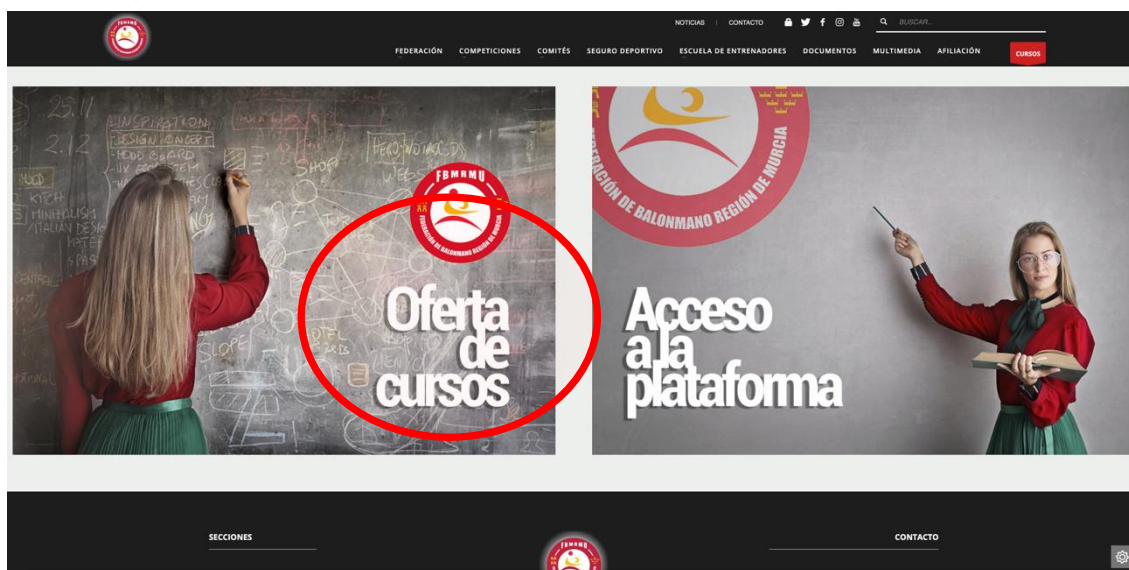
NOTICIAS | CONTACTO

BUSCAR...

FEDERACIÓN COMPETICIONES COMITÉS SEGURO DEPORTIVO ESCUELA DE ENTRENADORES DOCUMENTOS MULTIMEDIA AFILIACIÓN CURSOS

FBMRMU
FEDERACIÓN DE BALONMANO REGIÓN DE MURCIA

Oferta de cursos

FEDERACIÓN DE BALONMANO REGIÓN DE MURCIA

Acceso a la plataforma

SECCIONES

FBMRMU

CONTACTO